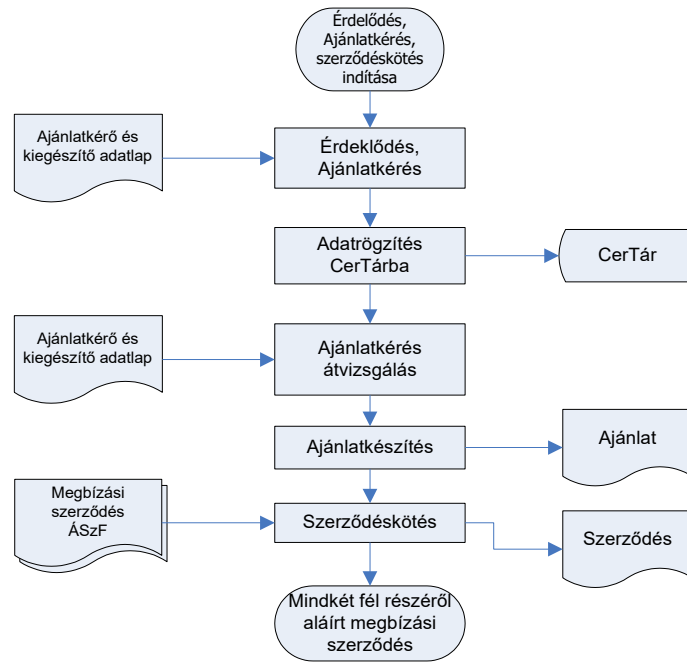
Érdelődés, Ajánlatkérés, szerződéskötés indítása

Ajánlatkérő és kiegészítő adatlap

Érdeklődés, Ajánlatkérés

Adatrögzítés CerTárba

CerTár

Ajánlatkérő és kiegészítő adatlap

Ajánlatkérés átvizsgálás

Ajánlatkészítés

Ajánlat

Megbízási szerződés ÁSzF

Szerződéskötés

Szerződés

Mindkét fél részéről aláírt megbízási szerződés